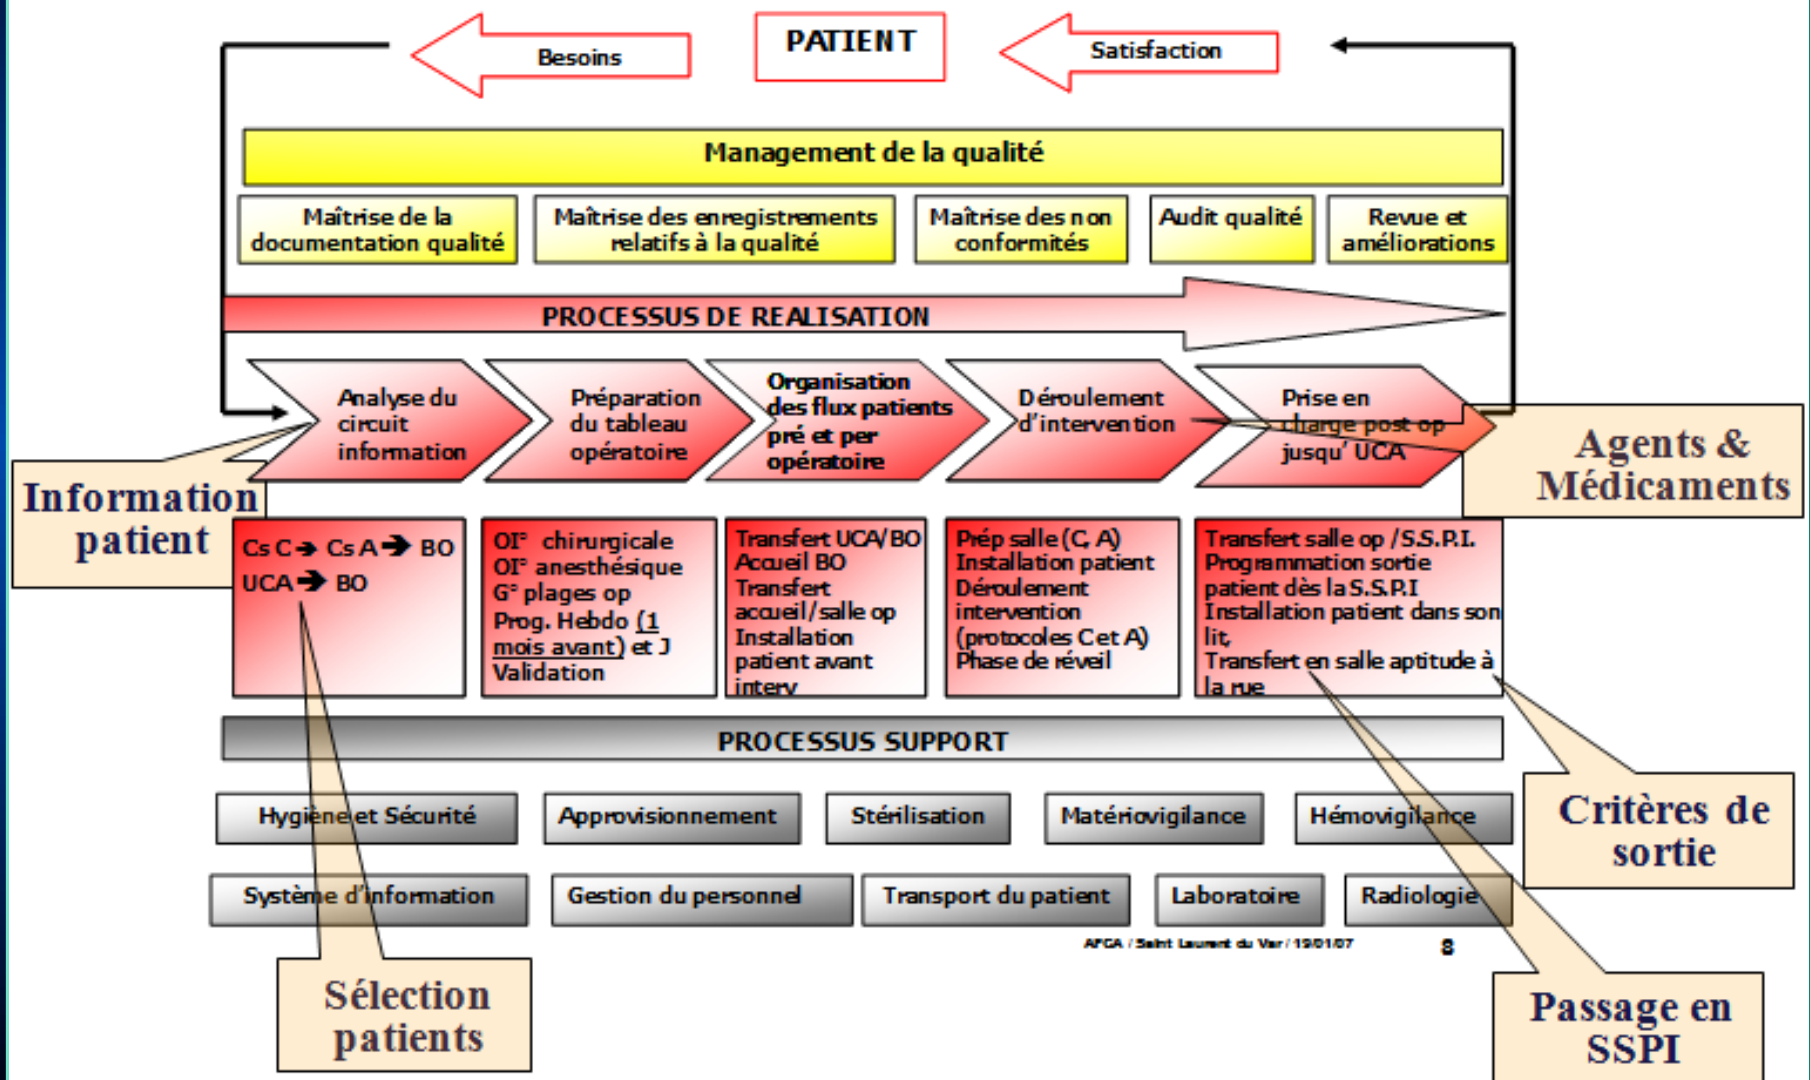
Besoins

PATIENT

Satisfaction

Management de la qualité

Maîtrise de la documentation qualité

Maîtrise des enregistrements relatifs à la qualité

Maîtrise des non conformités

Audit qualité

Revue et améliorations

PROCESSUS DE REALISATION

Analyse du circuit information

Préparation du tableau opératoire

Organisation des flux patients pré et per opératoire

Déroulement d'intervention

Prise en charge post op jusqu' UCA

Agents & Médicaments

Information patient

Cs C → Cs A → BO
UCA → BO

OI° chirurgicale
OI° anesthésique
G° plages op
Prog. Hebdo (1 mois avant) et J
Validation

Transfert UCA/BO
Accueil BO
Transfert accueil/salle op
Installation patient avant interv

Prép salle (C, A)
Installation patient
Déroulement intervention (protocoles C et A)
Phase de réveil

Transfert salle op /S.S.P.I.
Programmation sortie patient dès la S.S.P.I
Installation patient dans son lit,
Transfert en salle aptitude à la rue

PROCESSUS SUPPORT

Hygiène et Sécurité

Approvisionnement

Stérilisation

Matériovigilance

Hémovigilance

Critères de sortie

Système d'information

Gestion du personnel

Transport du patient

Laboratoire

Radiologie

AFCA / Saint Laurent du Var / 19/01/07

8

Sélection patients

Passage en SSPI